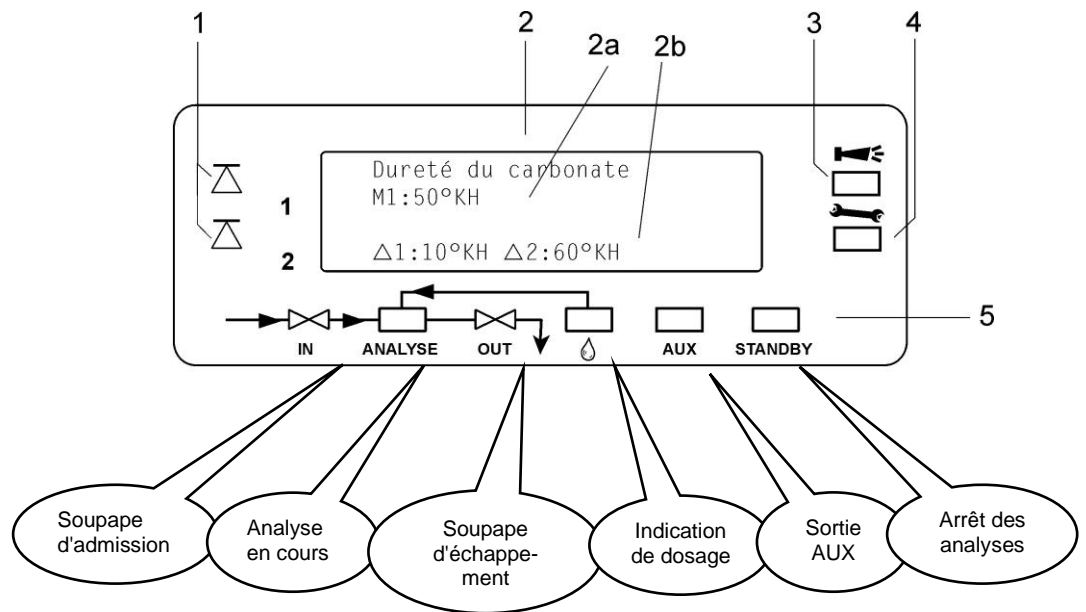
1
2
2a
2b
3
4

Dureté du carbonate
M1:50°KH

△1:10°KH △2:60°KH

1
2

5

IN ANALYSE OUT AUX STANDBY

Soupape d'admission
Analyse en cours
Soupape d'échappement
Indication de dosage
Sortie AUX
Arrêt des analyses